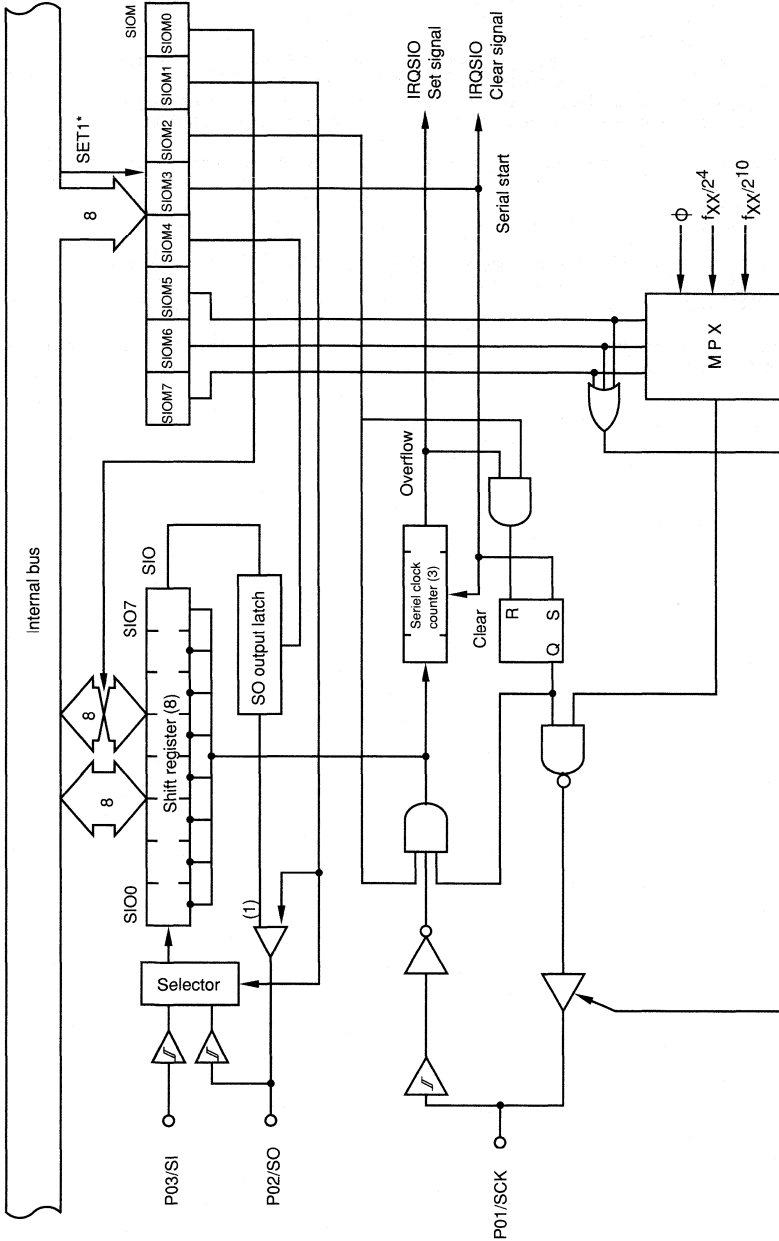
Internal bus

SET1*

8

SIOM

SIOM0

SIOM1

SIOM2

SIOM3

SIOM4

SIOM5

SIOM6

SIOM7

IRQSIO
Set signal

IRQSIO
Clear signal

Serial start

$\phi$

$f_{XX}/2^4$

$f_{XX}/2^{10}$

M P X

8

8

SIO0

Shift register (8)

SIO7

SIO

SO output latch

Overflow

Seriel clock counter (3)

Clear

R

S

Q

(1)

Selector

P03/SI

P02/SO

P01/SCK